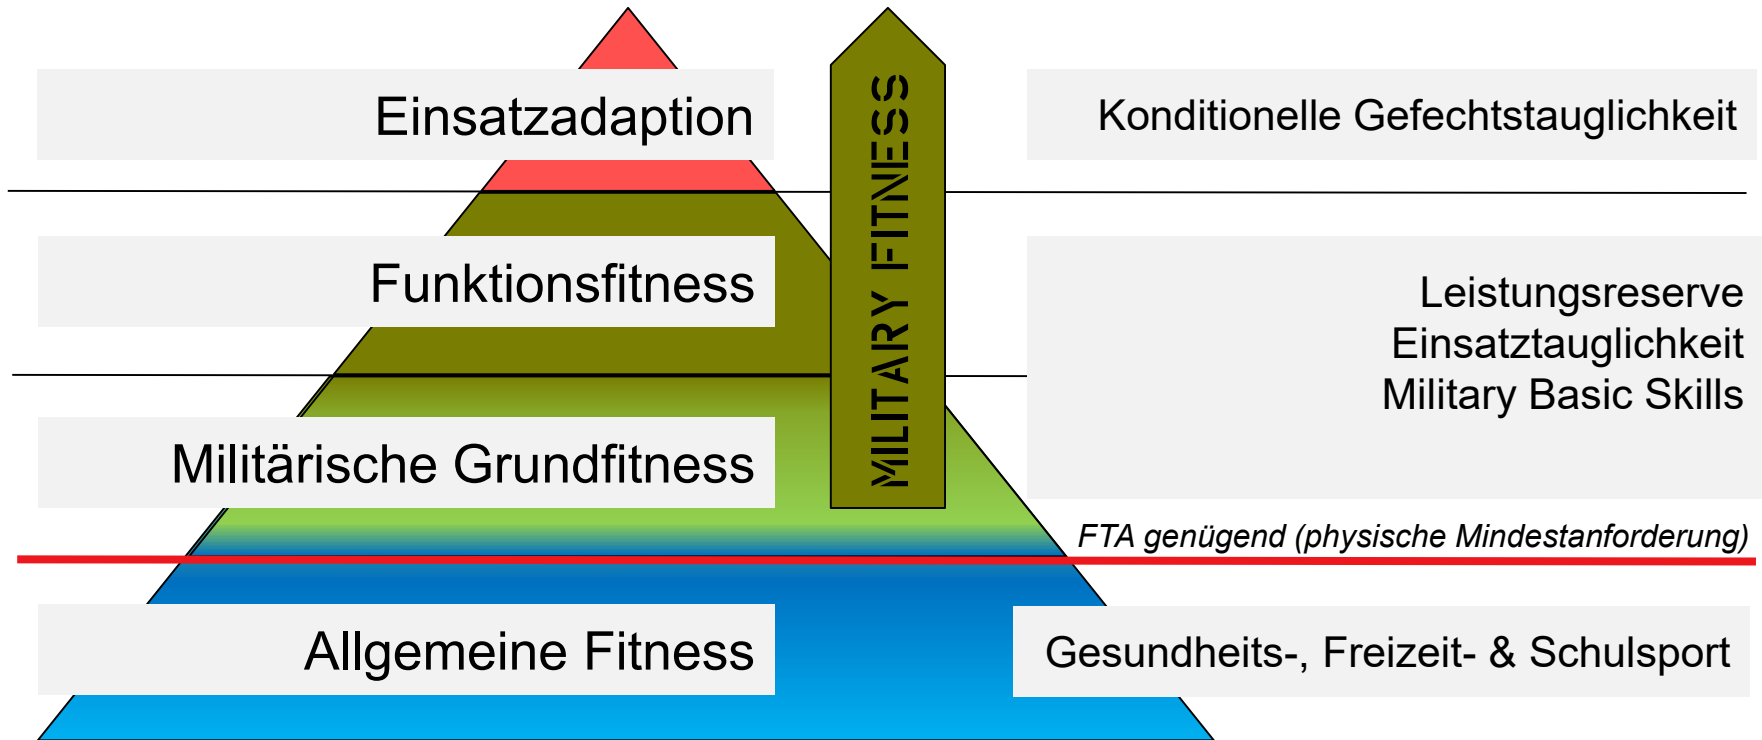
Einsatzadaption

MILITARY FITNESS

Konditionelle Gefechtstauglichkeit

Funktionsfitness

Leistungsreserve
Einsatztauglichkeit
Military Basic Skills

Militärische Grundfitness

FTA genügend (physische Mindestanforderung)

Allgemeine Fitness

Gesundheits-, Freizeit- & Schulsport